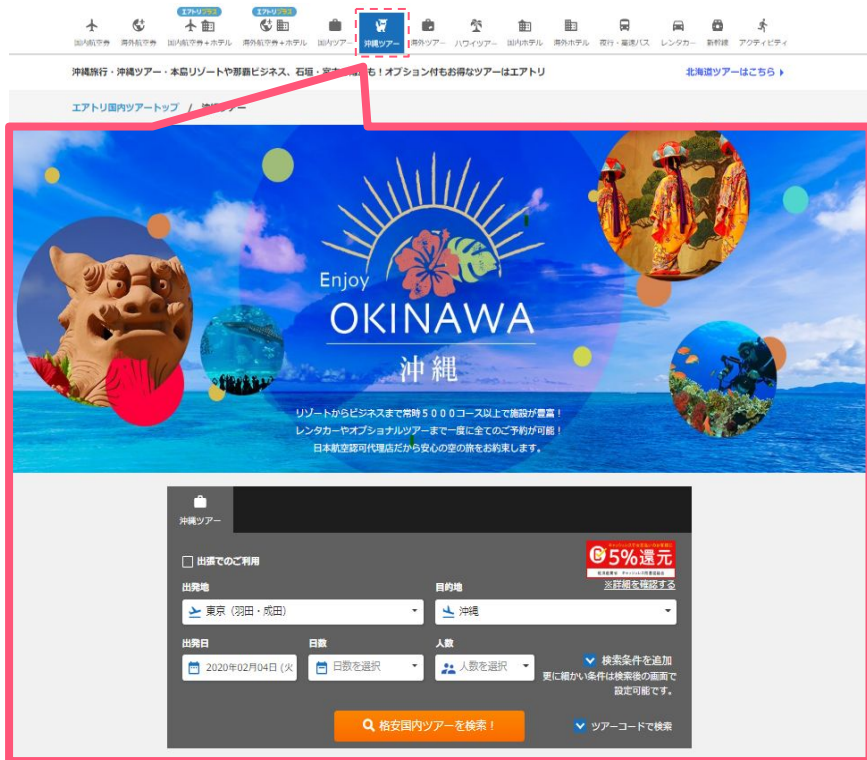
国内航空券 海外航空券 エアトリプラス 国内航空券＋ホテル エアトリプラス 海外航空券＋ホテル 国内ツアー 沖縄ツアー 海外ツアー ハワイツアー 国内ホテル 海外ホテル 夜行・高速バス レンタカー 新幹線 アクティビティ

沖縄旅行・沖縄ツアー・本島リゾートや那覇ビジネス、石垣・宮古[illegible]も！オプション付もお得なツアーはエアトリ

北海道ツアーはこちら ▸

エアトリ国内ツアートップ / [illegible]

Enjoy
OKINAWA
沖縄

リゾートからビジネスまで常時５０００コース以上で施設が豊富！
レンタカーやオプショナルツアーまで一度に全てのご予約が可能！
日本航空認可代理店だから安心の空の旅をお約束します。

沖縄ツアー

出張でのご利用

5%還元

※詳細を確認する

出発地
東京（羽田・成田）

目的地
沖縄

出発日
2020年02月04日（火

日数
日数を選択

人数
人数を選択

検索条件を追加
更に細かい条件は検索後の画面で設定可能です。

格安国内ツアーを検索！

ツアーコードで検索